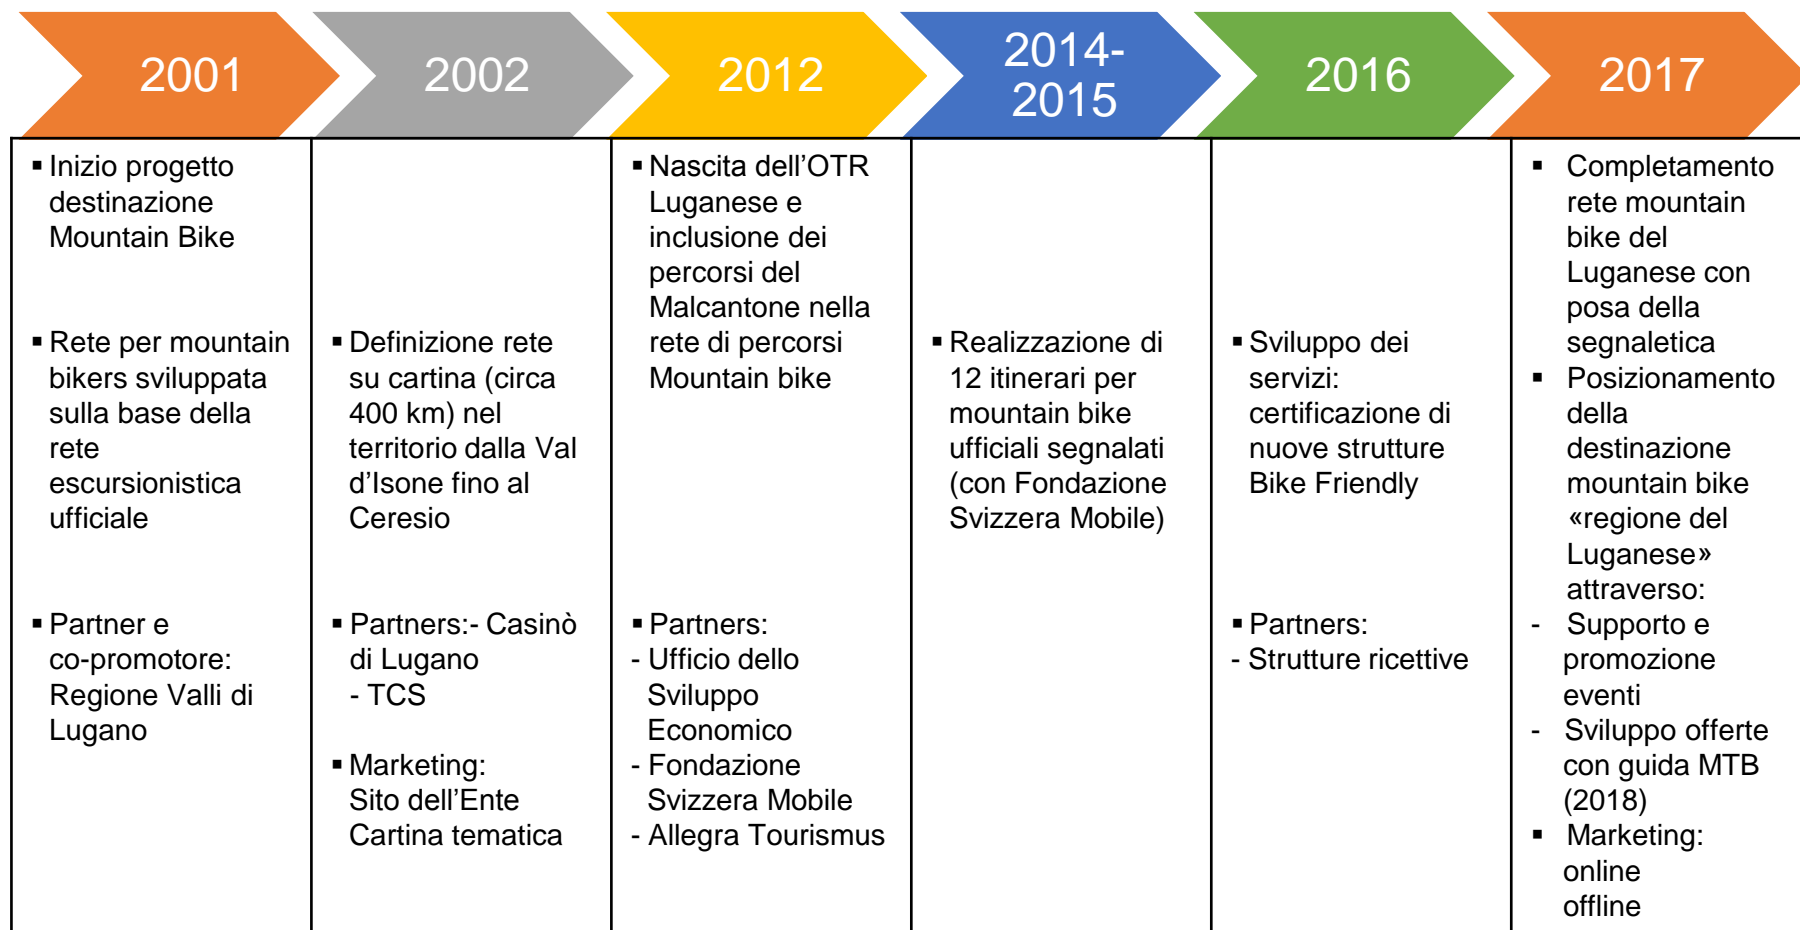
2001

2002

2012

2014-2015

2016

2017

▪ Inizio progetto destinazione Mountain Bike

▪ Rete per mountain bikers sviluppata sulla base della rete escursionistica ufficiale

▪ Partner e co-promotore: Regione Valli di Lugano

▪ Definizione rete su cartina (circa 400 km) nel territorio dalla Val d'Isone fino al Ceresio

▪ Partners:- Casinò di Lugano
- TCS

▪ Marketing: Sito dell'Ente Cartina tematica

▪ Nascita dell'OTR Luganese e inclusione dei percorsi del Malcantone nella rete di percorsi Mountain bike

▪ Partners:
- Ufficio dello Sviluppo Economico
- Fondazione Svizzera Mobile
- Allegra Tourismus

▪ Realizzazione di 12 itinerari per mountain bike ufficiali segnalati (con Fondazione Svizzera Mobile)

▪ Sviluppo dei servizi: certificazione di nuove strutture Bike Friendly

▪ Partners:
- Strutture ricettive

▪ Completamento rete mountain bike del Luganese con posa della segnaletica

▪ Posizionamento della destinazione mountain bike «regione del Luganese» attraverso:

- Supporto e promozione eventi

- Sviluppo offerte con guida MTB (2018)

▪ Marketing: online offline